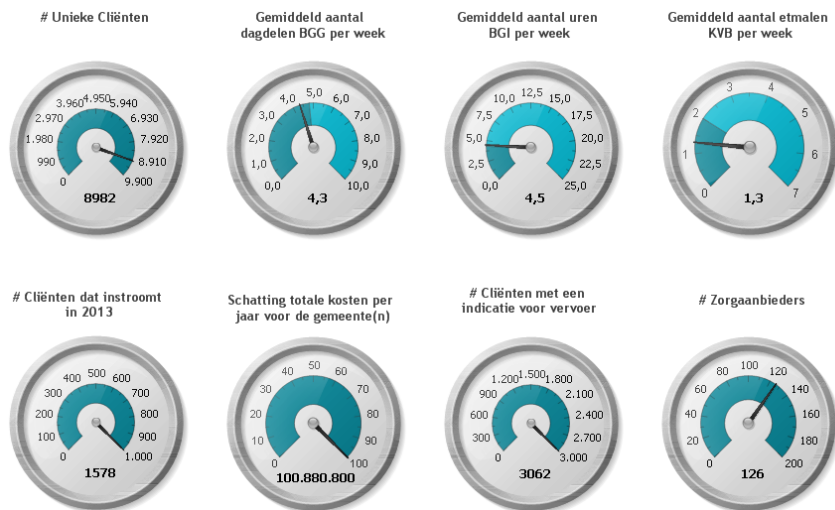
# Unieke Cliënten

0
990
1.980
2.970
3.960
4.950
5.940
6.930
7.920
8.910
9.900
8982

Gemiddeld aantal dagdelen BGG per week

0,0
1,0
2,0
3,0
4,0
5,0
6,0
7,0
8,0
9,0
10,0
4,3

Gemiddeld aantal uren BGI per week

0,0
2,5
5,0
7,5
10,0
12,5
15,0
17,5
20,0
22,5
25,0
4,5

Gemiddeld aantal etmalen KVB per week

0
1
2
3
4
5
6
7
1,3

# Cliënten dat instroomt in 2013

0
100
200
300
400
500
600
700
800
900
1.000
1578

Schatting totale kosten per jaar voor de gemeente(n)

0
10
20
30
40
50
60
70
80
90
100
100.880.800

# Cliënten met een indicatie voor vervoer

0
300
600
900
1.200
1.500
1.800
2.100
2.400
2.700
3.000
3062

# Zorgaanbieders

0
20
40
60
80
100
120
140
160
180
200
126